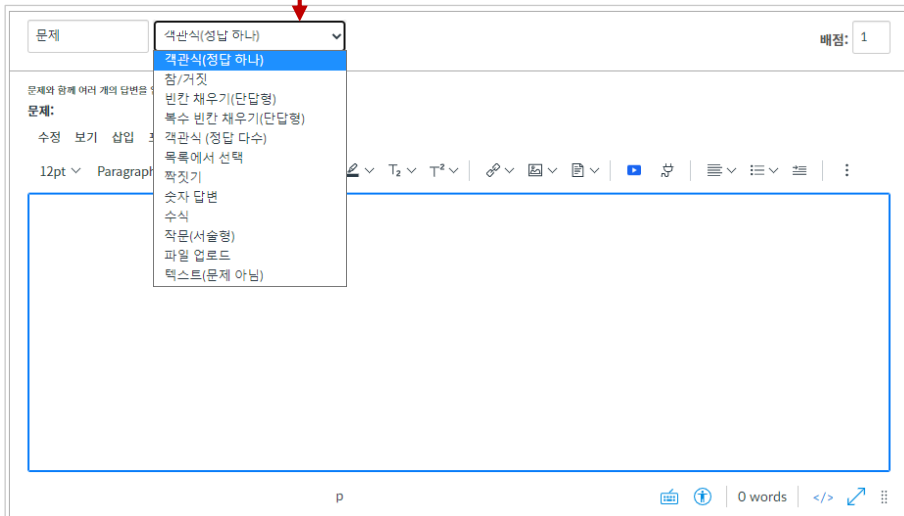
문제

객관식(정답 하나)

배점: 1

문제와 함께 여러 개의 답변을 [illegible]

문제:

수정 보기 삽입 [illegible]

12pt Paragraph

객관식(정답 하나)
참/거짓
빈칸 채우기(단답형)
복수 빈칸 채우기(단답형)
객관식 (정답 다수)
목록에서 선택
짝짓기
숫자 답변
수식
작문(서술형)
파일 업로드
텍스트(문제 아님)

p

0 words

</>